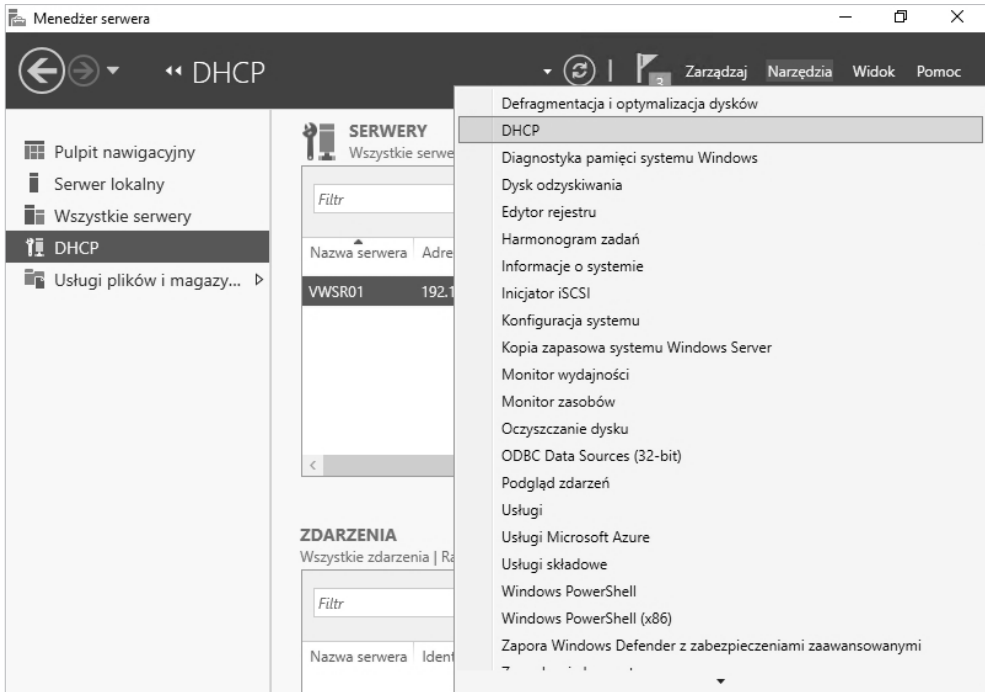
Menedżer serwera

DHCP

Zarządzaj Narzędzia Widok Pomoc

Pulpit nawigacyjny
Serwer lokalny
Wszystkie serwery
DHCP
Usługi plików i magazy...

SERWERY
Wszystkie serwe

Filtr

Nazwa serwera Adre

VWSR01 192.1

ZDARZENIA
Wszystkie zdarzenia | Ra

Filtr

Nazwa serwera Ident

Defragmentacja i optymalizacja dysków
DHCP
Diagnostyka pamięci systemu Windows
Dysk odzyskiwania
Edytor rejestru
Harmonogram zadań
Informacje o systemie
Inicjator iSCSI
Konfiguracja systemu
Kopia zapasowa systemu Windows Server
Monitor wydajności
Monitor zasobów
Oczyszczanie dysku
ODBC Data Sources (32-bit)
Podgląd zdarzeń
Usługi
Usługi Microsoft Azure
Usługi składowe
Windows PowerShell
Windows PowerShell (x86)
Zapora Windows Defender z zabezpieczeniami zaawansowanymi
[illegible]